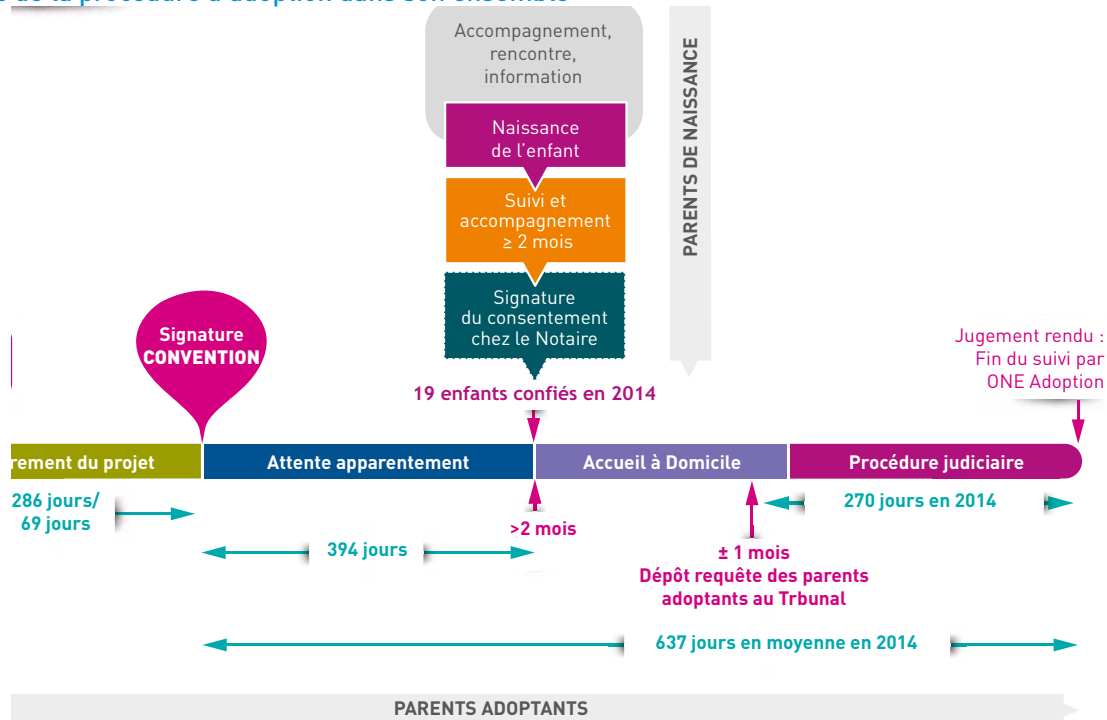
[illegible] de la procédure d'adoption dans son ensemble

Accompagnement, rencontre, information

Naissance de l'enfant

Suivi et accompagnement ≥ 2 mois

Signature du consentement chez le Notaire

PARENTS DE NAISSANCE

Signature CONVENTION

Jugement rendu : Fin du suivi par ONE Adoption

19 enfants confiés en 2014

rement du projet

Attente apparentement

Accueil à Domicile

Procédure judiciaire

286 jours/ 69 jours

270 jours en 2014

>2 mois

394 jours

± 1 mois
Dépôt requête des parents adoptants au Trbunal

637 jours en moyenne en 2014

PARENTS ADOPTANTS